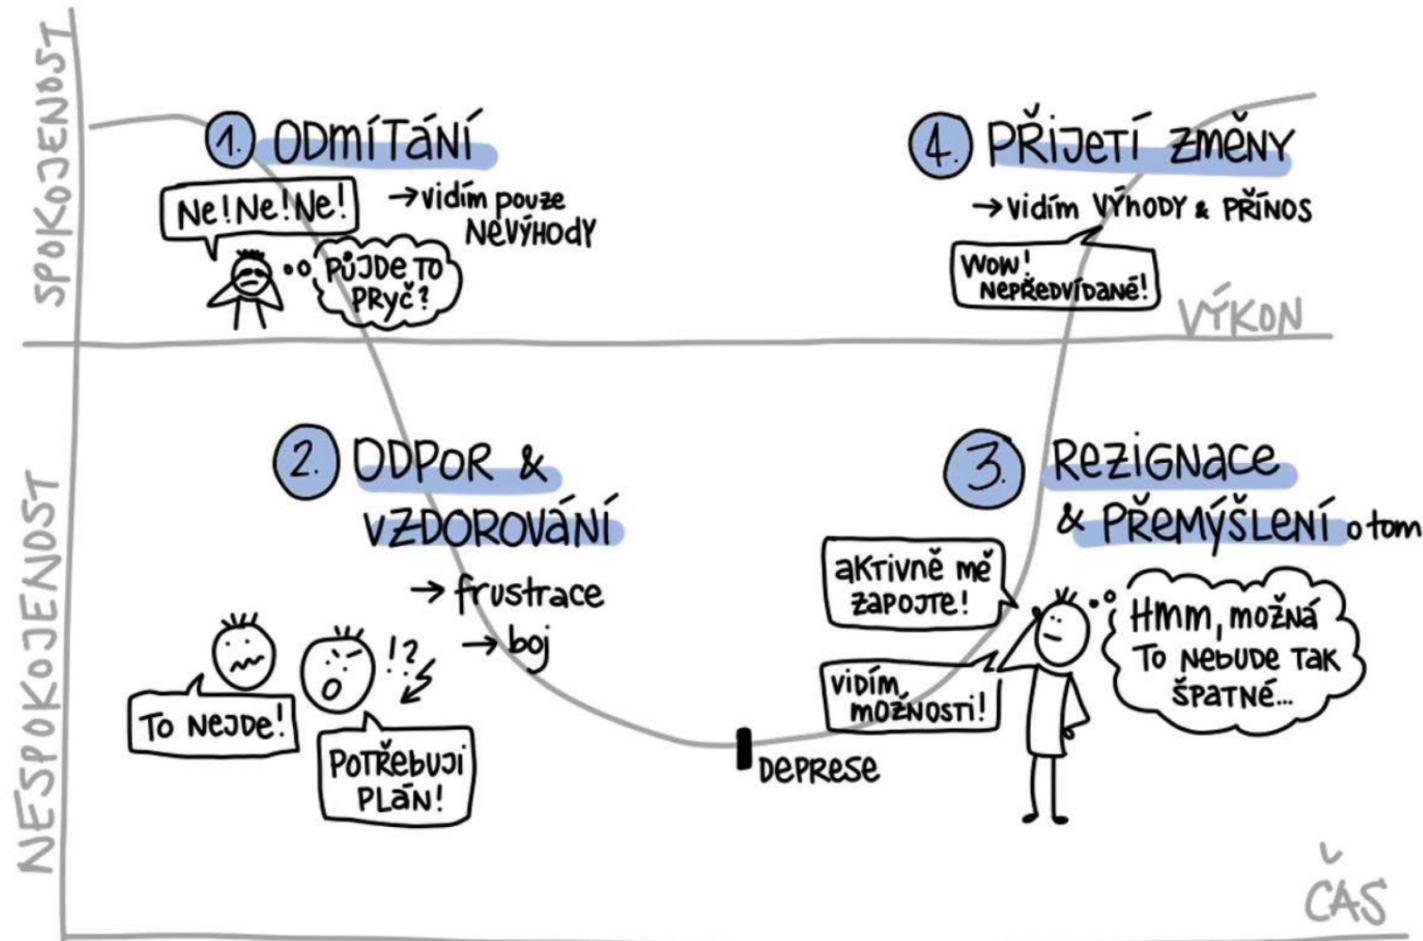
SPOKOJENOST

NESPOKOJENOST

1. ODMÍTÁNÍ

Ne! Ne! Ne!

→ vidím pouze NEVÝHODY

PŮJDE TO PRYČ?

4. PŘIJETÍ ZMĚNY

→ vidím VÝHODY & PŘÍNOS

WOW! NEPŘEDVÍDANÉ!

VÝKON

2. ODPOR & VZDOROVÁNÍ

→ frustrace

→ boj

!?

TO NEJDE!

POTŘEBUJI PLÁN!

3. REZIGNACE & PŘEMÝŠLENÍ o tom

aktivně mě zapojte!

Hmm, možná to nebude tak špatné...

VIDÍM MOŽNOSTI!

DEPRESE

ČAS